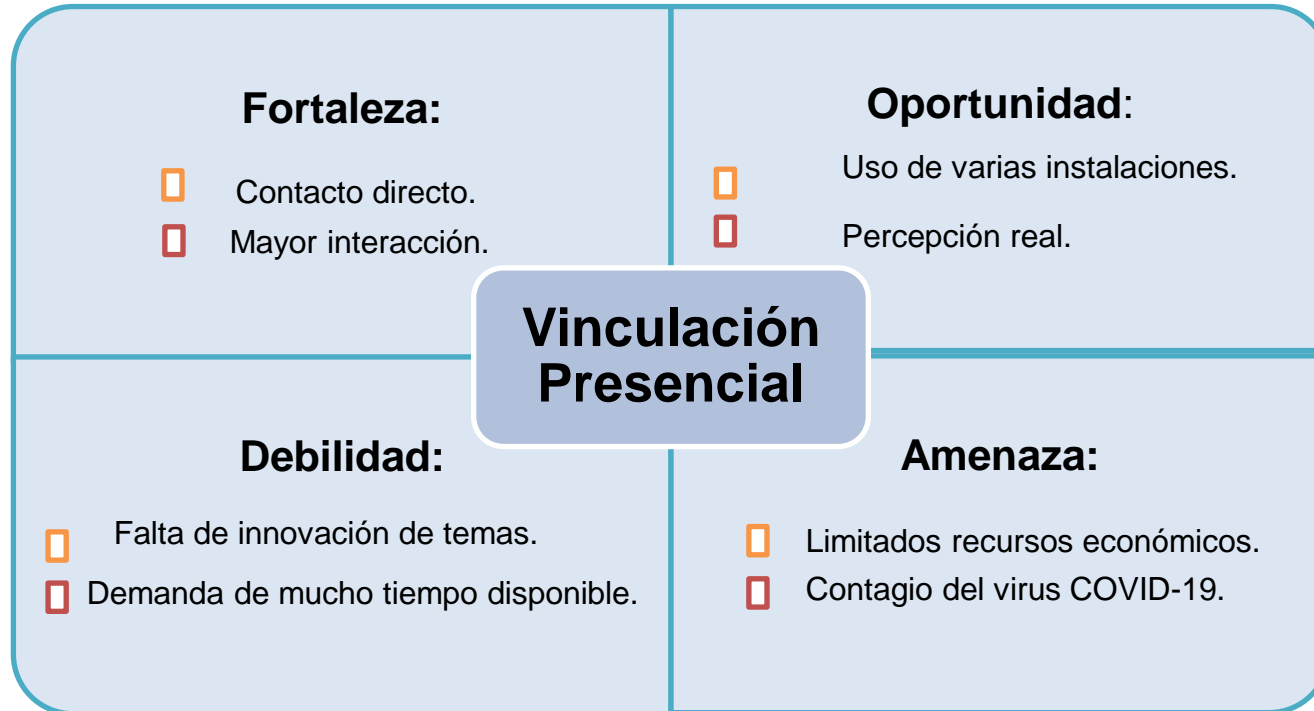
Fortaleza:

Contacto directo.

Mayor interacción.

Oportunidad:

Uso de varias instalaciones.

Percepción real.

Vinculación Presencial

Debilidad:

Falta de innovación de temas.

Demanda de mucho tiempo disponible.

Amenaza:

Limitados recursos económicos.

Contagio del virus COVID-19.